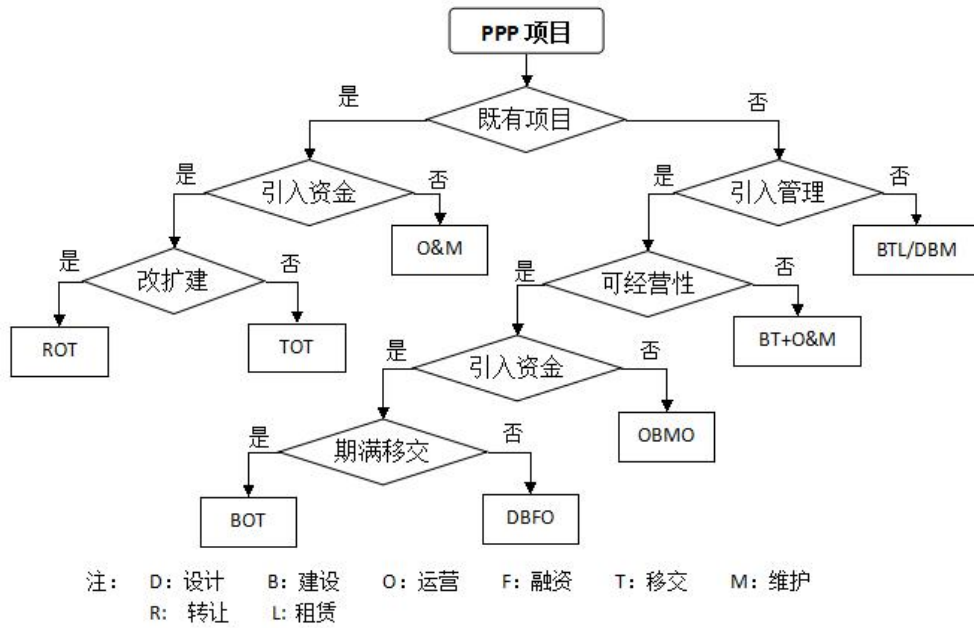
PPP 项目

是

既有项目

否

是

引入资金

否

是

引入管理

否

O&M

BTL/DBM

是

改扩建

否

是

可经营性

否

ROT

TOT

BT+O&M

是

引入资金

否

是

期满移交

否

OBMO

BOT

DBFO

注： D：设计 B：建设 O：运营 F：融资 T：移交 M：维护
R： 转让 L：租赁